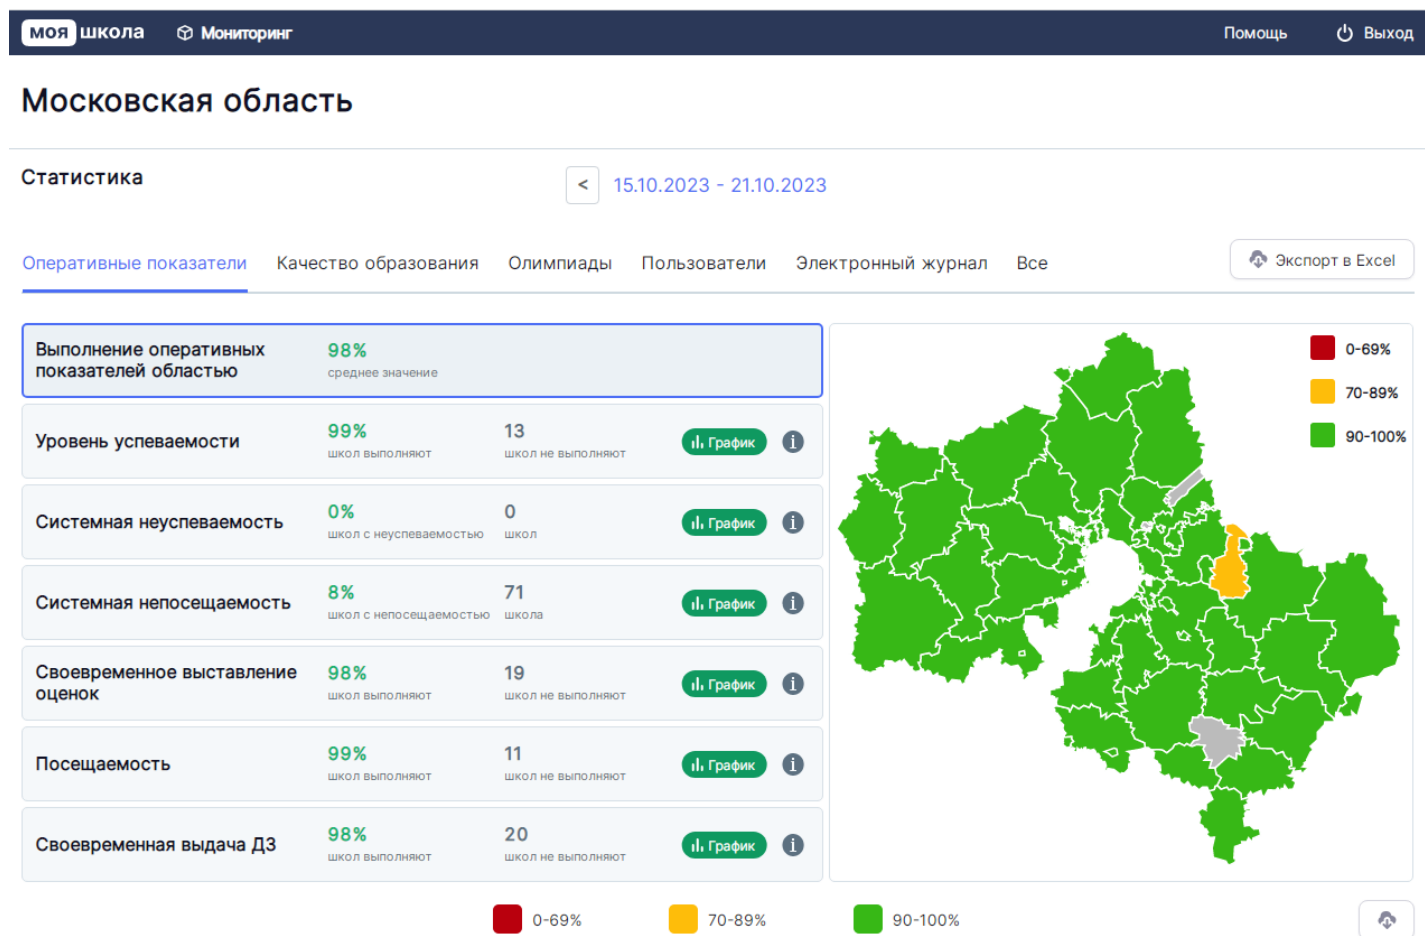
моя школа Мониторинг Помощь Выход

Московская область

Статистика

< 15.10.2023 - 21.10.2023

Оперативные показатели Качество образования Олимпиады Пользователи Электронный журнал Все

Экспорт в Excel

Выполнение оперативных показателей областью 98% среднее значение

Уровень успеваемости 99% школ выполняют 13 школ не выполняют График

Системная неуспеваемость 0% школ с неуспеваемостью 0 школ График

Системная непосещаемость 8% школ с непосещаемостью 71 школа График

Своевременное выставление оценок 98% школ выполняют 19 школ не выполняют График

Посещаемость 99% школ выполняют 11 школ не выполняют График

Своевременная выдача ДЗ 98% школ выполняют 20 школ не выполняют График

0-69%
70-89%
90-100%

0-69% 70-89% 90-100%